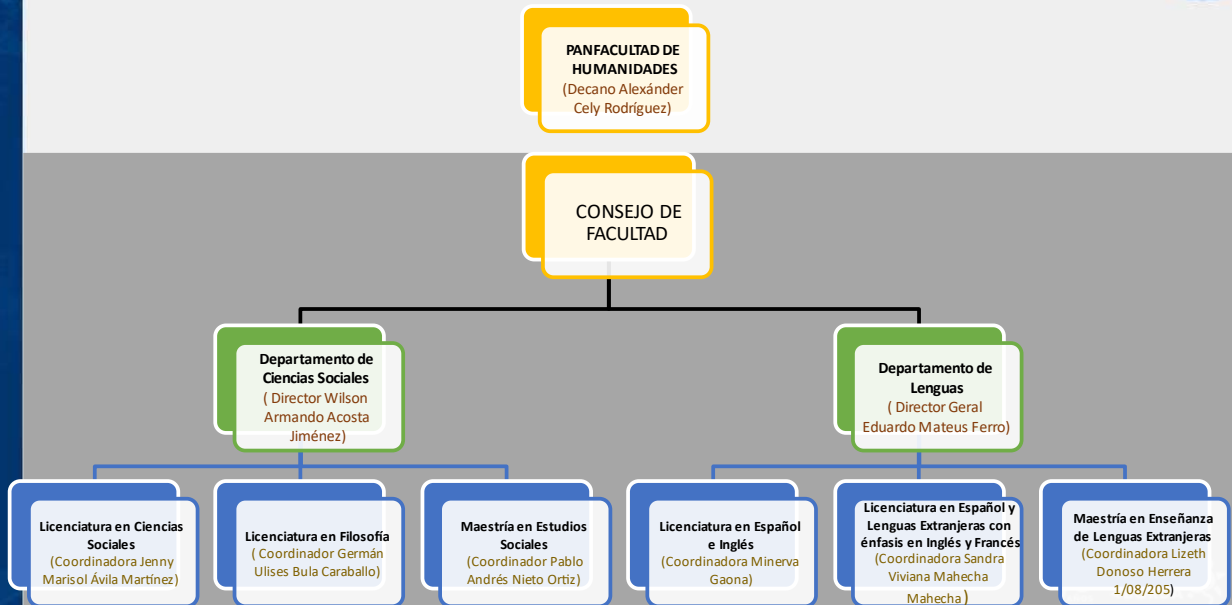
PANFACULTAD DE HUMANIDADES
(Decano Alexánder Cely Rodríguez)

CONSEJO DE FACULTAD

Departamento de Ciencias Sociales
( Director Wilson Armando Acosta Jiménez)

Departamento de Lenguas
( Director Geral Eduardo Mateus Ferro)

Licenciatura en Ciencias Sociales
(Coordinadora Jenny Marisol Ávila Martínez)

Licenciatura en Filosofía
( Coordinador Germán Ulises Bula Caraballo)

Maestría en Estudios Sociales
(Coordinador Pablo Andrés Nieto Ortiz)

Licenciatura en Español e Inglés
(Coordinadora Minerva Gaona)

Licenciatura en Español y Lenguas Extranjeras con énfasis en Inglés y Francés
(Coordinadora Sandra Viviana Mahecha Mahecha )

Maestría en Enseñanza de Lenguas Extranjeras
(Coordinadora Lizeth Donoso Herrera 1/08/205)